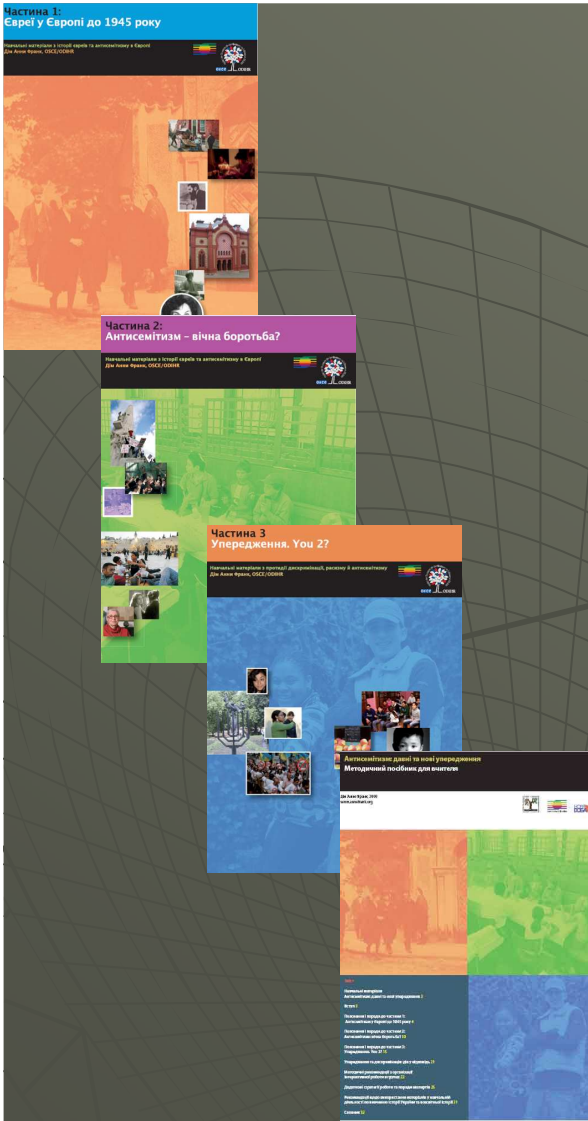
Частина 1:
Євреї у Європі до 1945 року

Навчальні матеріали з історії євреїв та антисемітизму в Європі

OSCE ODIHR

Частина 2:
Антисемітизм – вічна боротьба?

Навчальні матеріали з історії євреїв та антисемітизму в Європі
Дім Анни Франк, OSCE/ODIHR

OSCE ODIHR

Частина 3
Упередження. You 2?

Навчальні матеріали з протидії дискримінації, расизму й антисемітизму
Дім Анни Франк, OSCE/ODIHR

OSCE ODIHR

Антисемітизм: давні та нові упередження
Методичний посібник для вчителя

Дім Анни Франк, 2006
www.annefrank.org

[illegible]